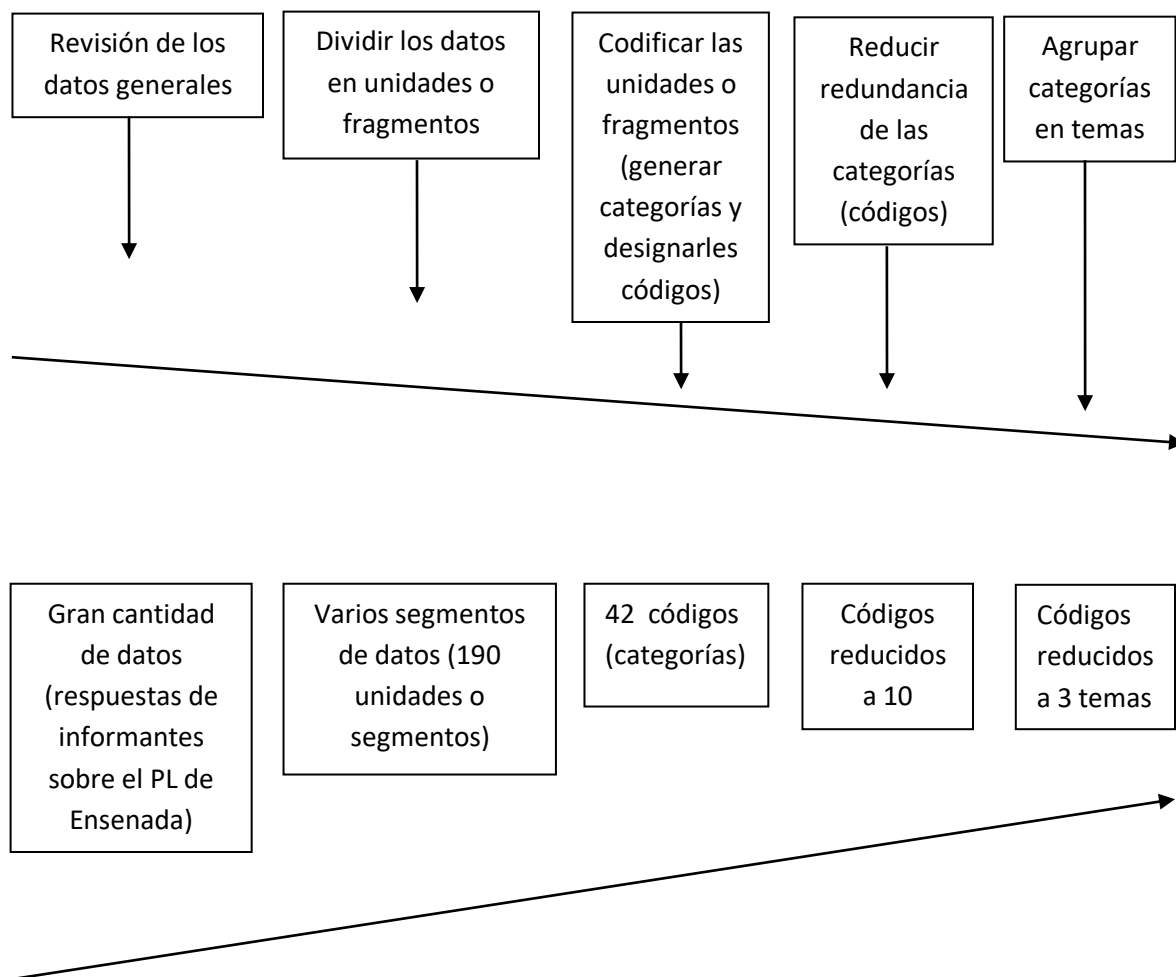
Revisión de los datos generales

Dividir los datos en unidades o fragmentos

Codificar las unidades o fragmentos (generar categorías y designarles códigos)

Reducir redundancia de las categorías (códigos)

Agrupar categorías en temas

Gran cantidad de datos (respuestas de informantes sobre el PL de Ensenada)

Varios segmentos de datos (190 unidades o segmentos)

42 códigos (categorías)

Códigos reducidos a 10

Códigos reducidos a 3 temas